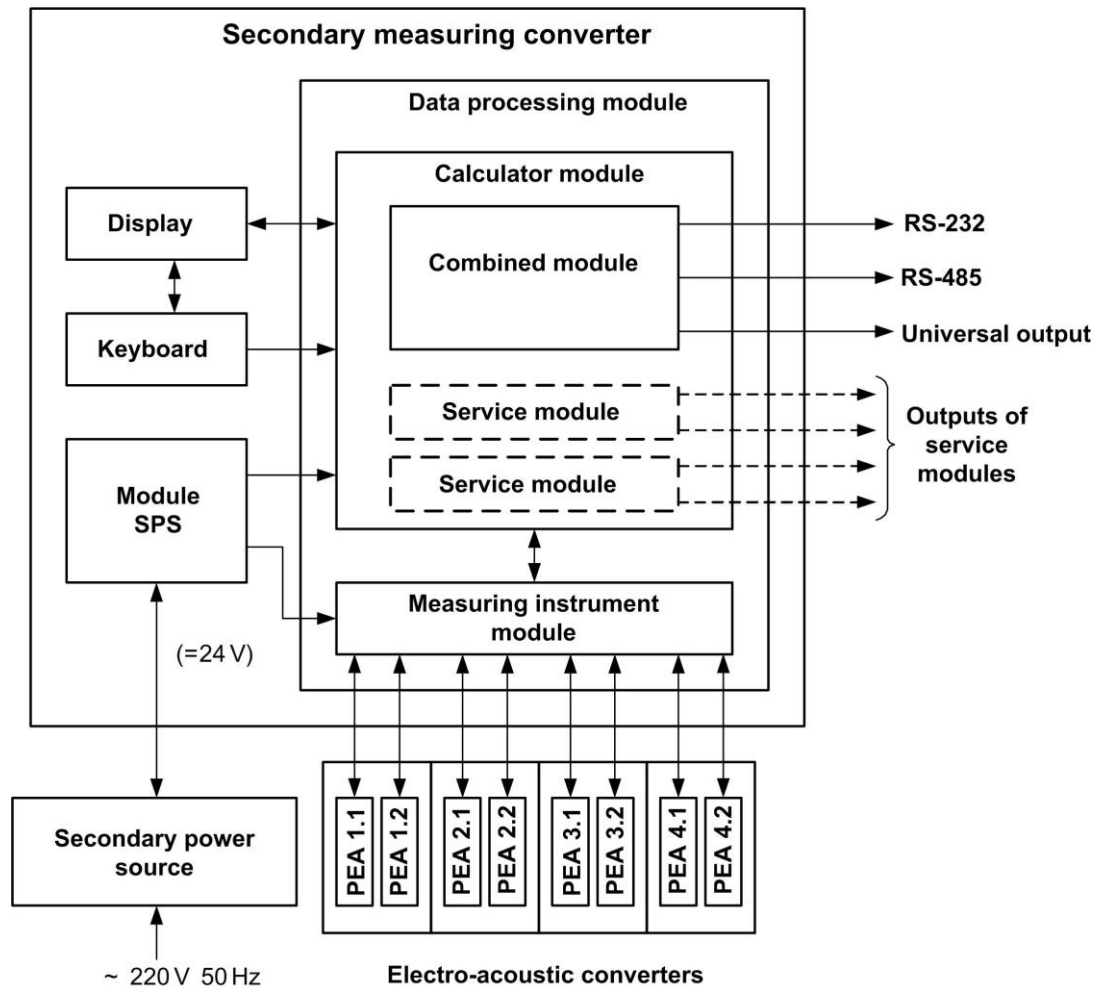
Secondary measuring converter

Data processing module

Calculator module

Display

Combined module

RS-232

RS-485

Keyboard

Universal output

Service module

Outputs of service modules

Module SPS

Service module

Measuring instrument module

(=24 V)

Secondary power source

PEA 1.1
PEA 1.2
PEA 2.1
PEA 2.2
PEA 3.1
PEA 3.2
PEA 4.1
PEA 4.2

~ 220 V 50 Hz

Electro-acoustic converters